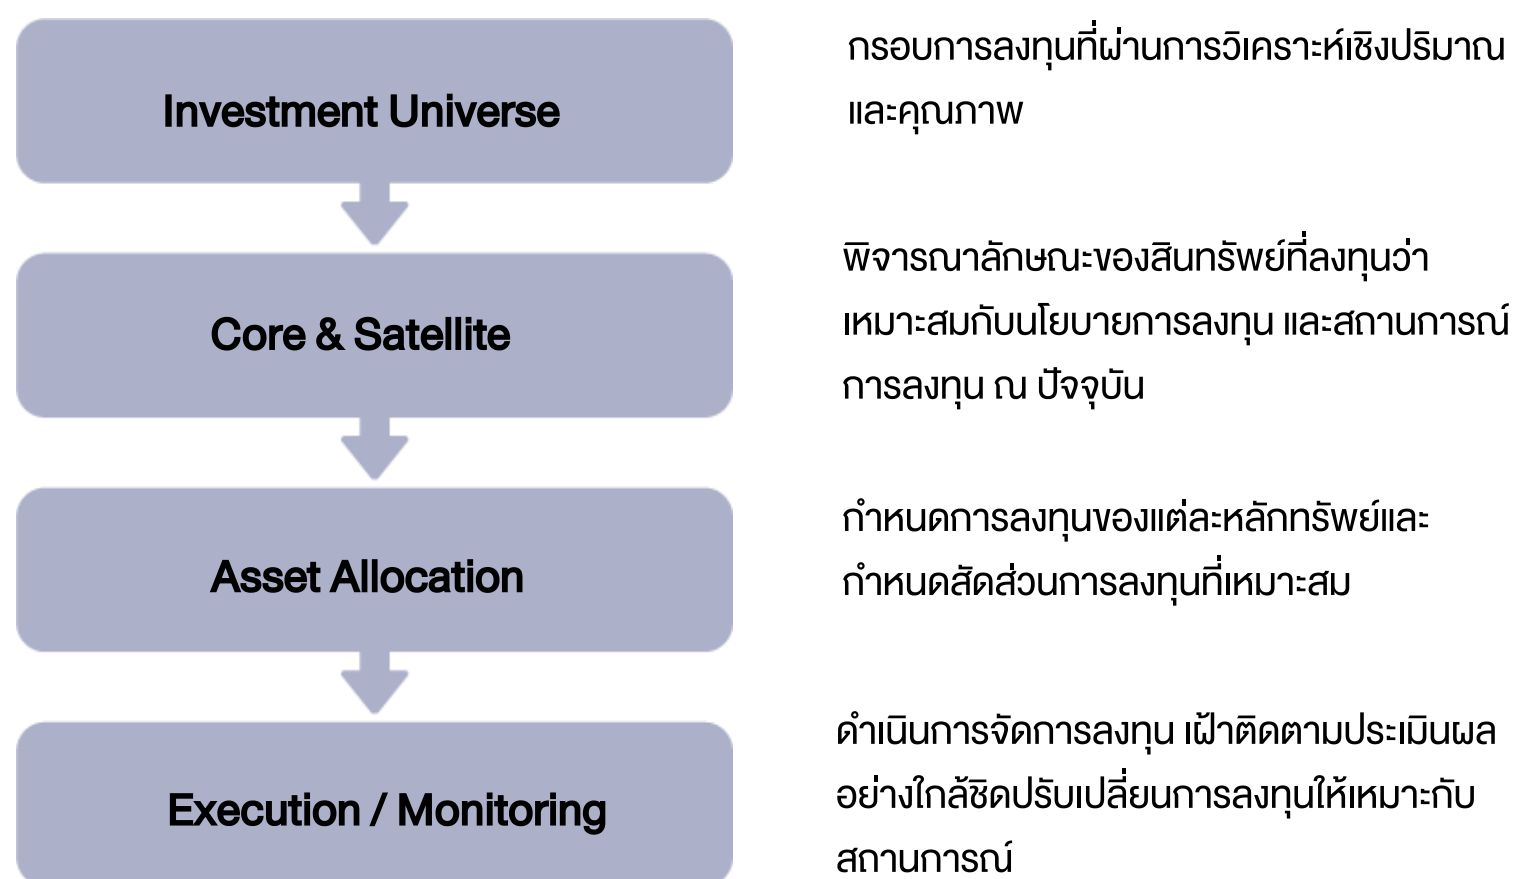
Investment Universe

กรอบการลงทุนที่ผ่านการวิเคราะห์เชิงปริมาณและคุณภาพ

Core & Satellite

พิจารณาลักษณะของสินทรัพย์ที่ลงทุนว่าเหมาะสมกับนโยบายการลงทุน และสถานการณ์การลงทุน ณ ปัจจุบัน

Asset Allocation

กำหนดการลงทุนของแต่ละหลักทรัพย์และกำหนดสัดส่วนการลงทุนที่เหมาะสม

Execution / Monitoring

ดำเนินการจัดการลงทุน เฝ้าติดตามประเมินผลอย่างใกล้ชิดปรับเปลี่ยนการลงทุนให้เหมาะกับสถานการณ์